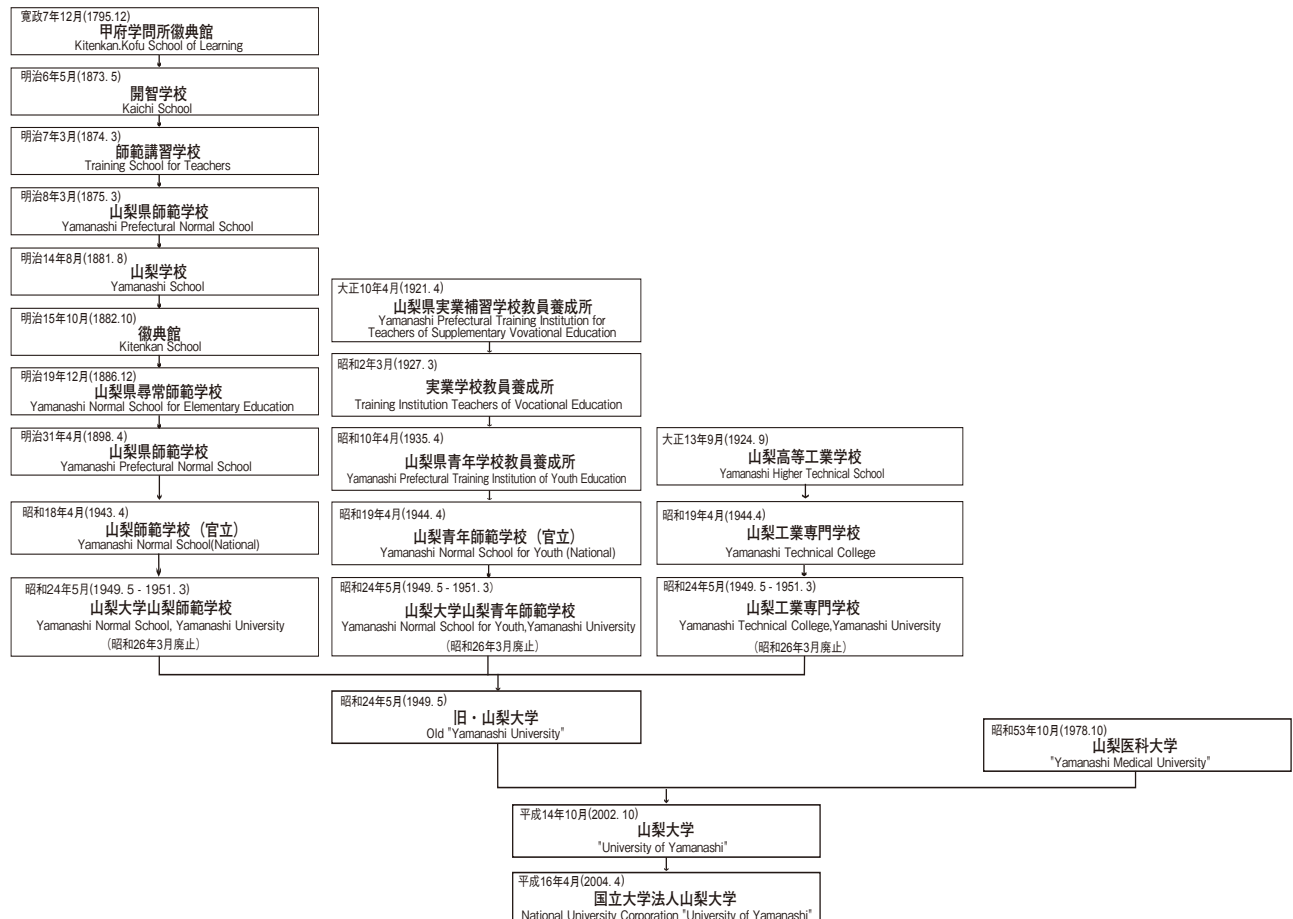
寛政7年12月(1795.12)
甲府学問所徽典館
Kitenkan.Kofu School of Learning

明治6年5月(1873. 5)
開智学校
Kaichi School

明治7年3月(1874. 3)
師範講習学校
Training School for Teachers

明治8年3月(1875. 3)
山梨県師範学校
Yamanashi Prefectural Normal School

明治14年8月(1881. 8)
山梨学校
Yamanashi School

明治15年10月(1882.10)
徽典館
Kitenkan School

明治19年12月(1886.12)
山梨県尋常師範学校
Yamanashi Normal School for Elementary Education

明治31年4月(1898. 4)
山梨県師範学校
Yamanashi Prefectural Normal School

昭和18年4月(1943. 4)
山梨師範学校（官立）
Yamanashi Normal School(National)

昭和24年5月(1949. 5 - 1951. 3)
山梨大学山梨師範学校
Yamanashi Normal School, Yamanashi University
（昭和26年3月廃止）

大正10年4月(1921. 4)
山梨県実業補習学校教員養成所
Yamanashi Prefectural Training Institution for Teachers of Supplementary Vovational Education

昭和2年3月(1927. 3)
実業学校教員養成所
Training Institution Teachers of Vocational Education

昭和10年4月(1935. 4)
山梨県青年学校教員養成所
Yamanashi Prefectural Training Institution of Youth Education

昭和19年4月(1944. 4)
山梨青年師範学校（官立）
Yamanashi Normal School for Youth (National)

昭和24年5月(1949. 5 - 1951. 3)
山梨大学山梨青年師範学校
Yamanashi Normal School for Youth,Yamanashi University
（昭和26年3月廃止）

大正13年9月(1924. 9)
山梨高等工業学校
Yamanashi Higher Technical School

昭和19年4月(1944.4)
山梨工業専門学校
Yamanashi Technical College

昭和24年5月(1949. 5 - 1951. 3)
山梨工業専門学校
Yamanashi Technical College,Yamanashi University
（昭和26年3月廃止）

昭和24年5月(1949. 5)
旧・山梨大学
Old "Yamanashi University"

昭和53年10月(1978.10)
山梨医科大学
"Yamanashi Medical University"

平成14年10月(2002. 10)
山梨大学
"University of Yamanashi"

平成16年4月(2004. 4)
国立大学法人山梨大学
National University Corporation "University of Yamanashi"